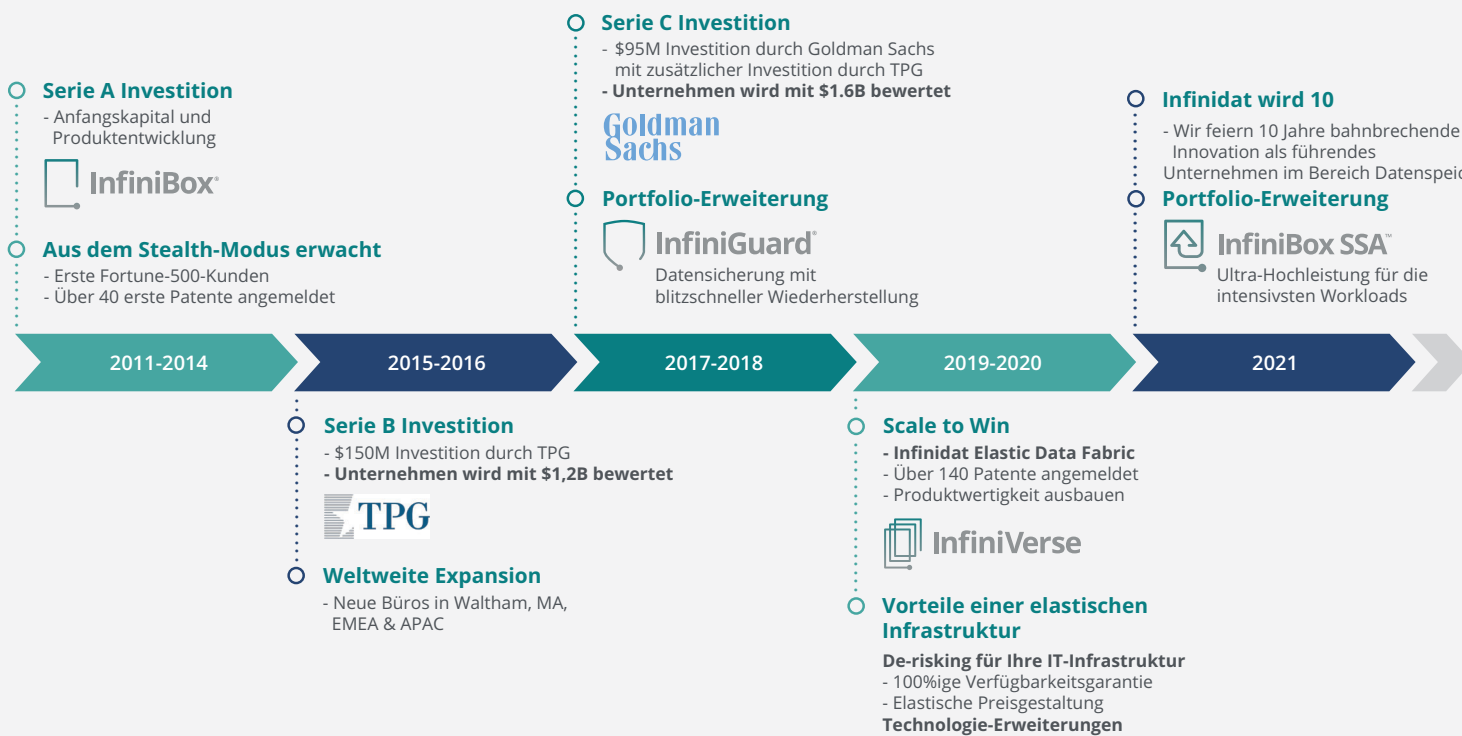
Serie A Investition
- Anfangskapital und Produktentwicklung

InfiniBox

Aus dem Stealth-Modus erwacht
- Erste Fortune-500-Kunden
- Über 40 erste Patente angemeldet

Serie C Investition
- \$95M Investition durch Goldman Sachs mit zusätzlicher Investition durch TPG
- Unternehmen wird mit \$1.6B bewertet

Goldman Sachs

Portfolio-Erweiterung
InfiniGuard
Datensicherung mit blitzschneller Wiederherstellung

Infinidat wird 10
- Wir feiern 10 Jahre bahnbrechende Innovation als führendes Unternehmen im Bereich Datenspei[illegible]

Portfolio-Erweiterung
InfiniBox SSA
Ultra-Hochleistung für die intensivsten Workloads

2011-2014
2015-2016
2017-2018
2019-2020
2021

Serie B Investition
- \$150M Investition durch TPG
- Unternehmen wird mit \$1,2B bewertet

TPG

Weltweite Expansion
- Neue Büros in Waltham, MA, EMEA & APAC

Scale to Win
- Infinidat Elastic Data Fabric
- Über 140 Patente angemeldet
- Produktwertigkeit ausbauen

InfiniVerse

Vorteile einer elastischen Infrastruktur
De-risking für Ihre IT-Infrastruktur
- 100%ige Verfügbarkeitsgarantie
- Elastische Preisgestaltung
Technologie-Erweiterungen